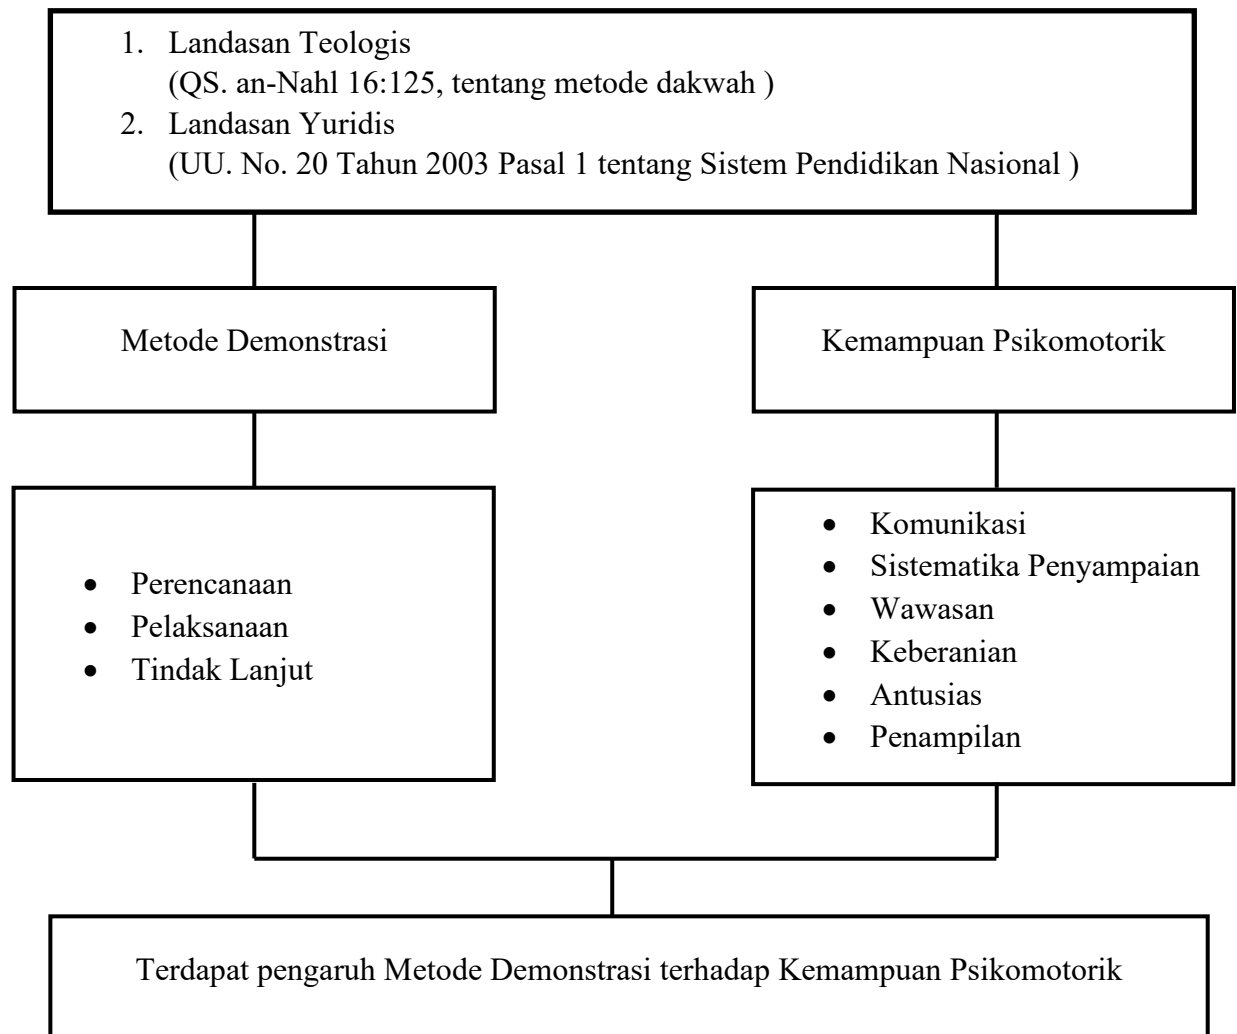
1. Landasan Teologis
(QS. an-Nahl 16:125, tentang metode dakwah )
2. Landasan Yuridis
(UU. No. 20 Tahun 2003 Pasal 1 tentang Sistem Pendidikan Nasional )

Metode Demonstrasi

Kemampuan Psikomotorik

- Perencanaan
- Pelaksanaan
- Tindak Lanjut

- Komunikasi
- Sistematika Penyampaian
- Wawasan
- Keberanian
- Antusias
- Penampilan

Terdapat pengaruh Metode Demonstrasi terhadap Kemampuan Psikomotorik